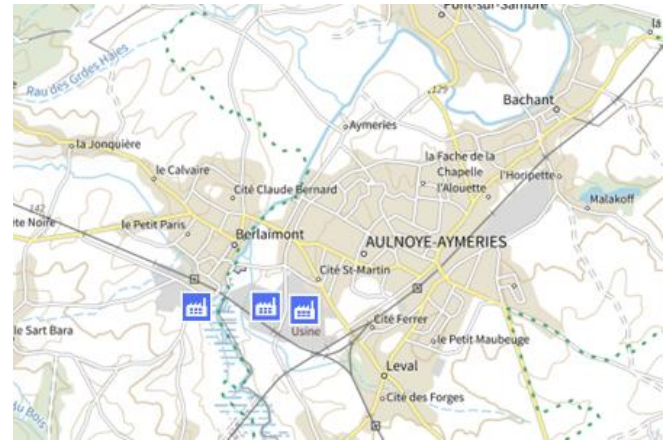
Pont-sur-Sambre
Rau des Grdes Haies
Bachant
129
Aymeries
la Jonquière
la Fache de la Chapelle
l'Horipette
le Calvaire
l'Alouette
Cité Claude Bernard
Malakoff
142
te Noire
le Petit Paris
Berlaimont
AULNOYE-AYMERIES
Cité St-Martin
le Sart Bara
Usine
Cité Ferrer
le Petit Maubeuge
Leval
du Bois
Cité des Forges